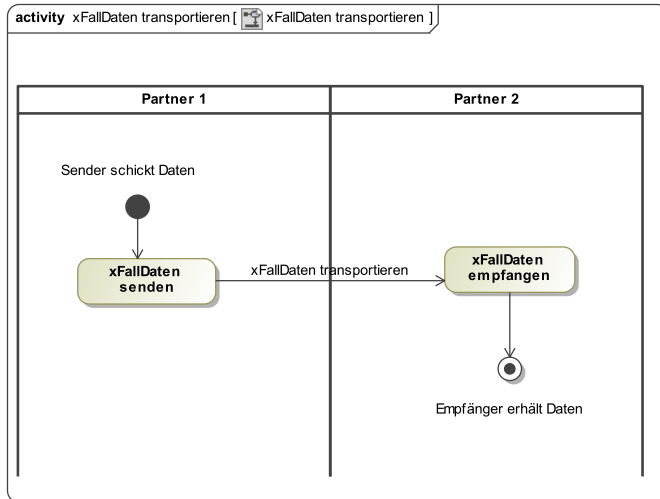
activity xFallDaten transportieren [ xFallDaten transportieren ]

Partner 1

Partner 2

Sender schickt Daten

xFallDaten senden

xFallDaten transportieren

xFallDaten empfangen

Empfänger erhält Daten